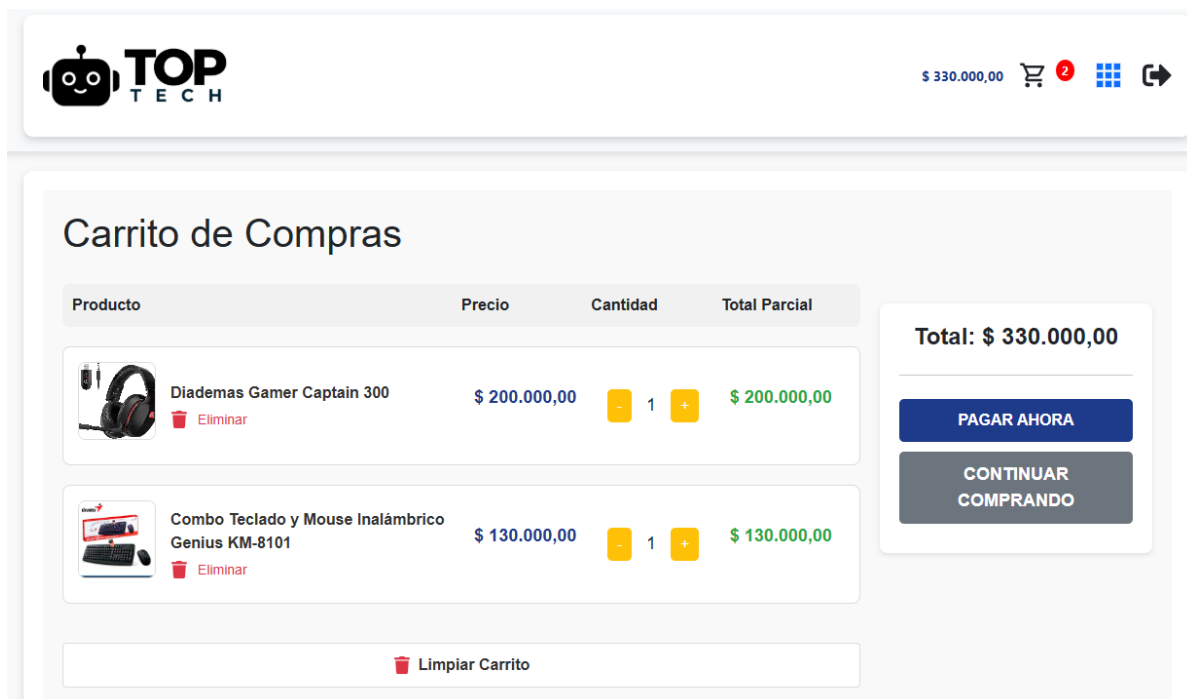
TOP TECH

$ 330.000,00 2

Carrito de Compras

| Producto | Precio | Cantidad | Total Parcial |
|---|---|---|---|
| Diademas Gamer Captain 300 Eliminar | $ 200.000,00 | - 1 + | $ 200.000,00 |
| Combo Teclado y Mouse Inalámbrico Genius KM-8101 Eliminar | $ 130.000,00 | - 1 + | $ 130.000,00 |

Limpiar Carrito

Total: $ 330.000,00

PAGAR AHORA

CONTINUAR COMPRANDO